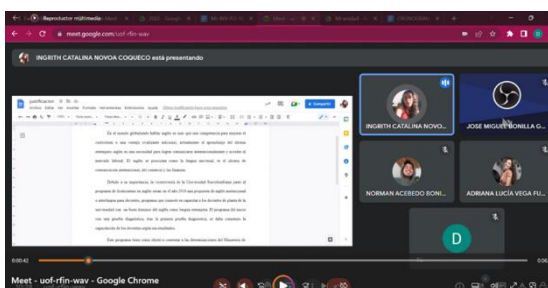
Reproductor multimedia

meet.google.com/uof-rfin-wav

INGRITH CATALINA NOVOA COQUECO está presentando

justificacion

Archivo Editar Ver Insertar Formato Herramientas Extensiones Ayuda

Compartir

En el mundo globalizado hablar inglés es una gran competencia para cualquier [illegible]

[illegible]

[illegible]

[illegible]

INGRITH CATALINA NOVO...

JOSE MIGUEL BONILLA G...

NORMAN ACEBEDO BONI...

ADRIANA LUCÍA VEGA FU...

D

0:00:42

0:06

Meet - uof-rfin-wav - Google Chrome